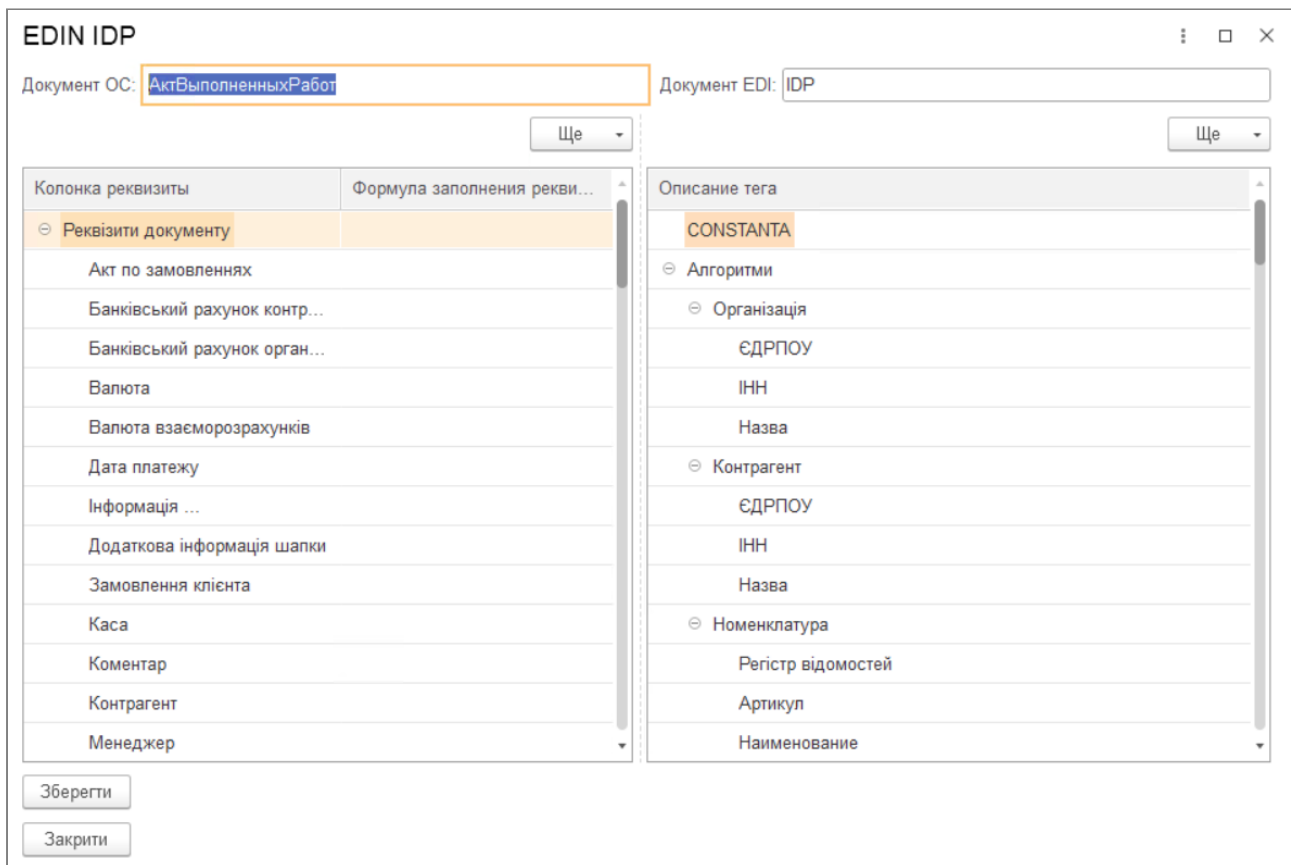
EDIN IDP

Документ ОС: АктВыполненныхРабот

Документ EDI: IDP

Ще

Ще

| Колонка реквизиты | Формула заполнения рекви... |
|---|---|
| Реквізити документу | |
| Акт по замовленнях | |
| Банківський рахунок контр... | |
| Банківський рахунок орган... | |
| Валюта | |
| Валюта взаєморозрахунків | |
| Дата платежу | |
| Інформація ... | |
| Додаткова інформація шапки | |
| Замовлення клієнта | |
| Каса | |
| Коментар | |
| Контрагент | |
| Менеджер | |

| Описание тега |
|---|
| CONSTANTA |
| Алгоритми |
| Організація |
| ЄДРПОУ |
| ІНН |
| Назва |
| Контрагент |
| ЄДРПОУ |
| ІНН |
| Назва |
| Номенклатура |
| Регістр відомостей |
| Артикул |
| Наименование |

Зберегти

Закрити